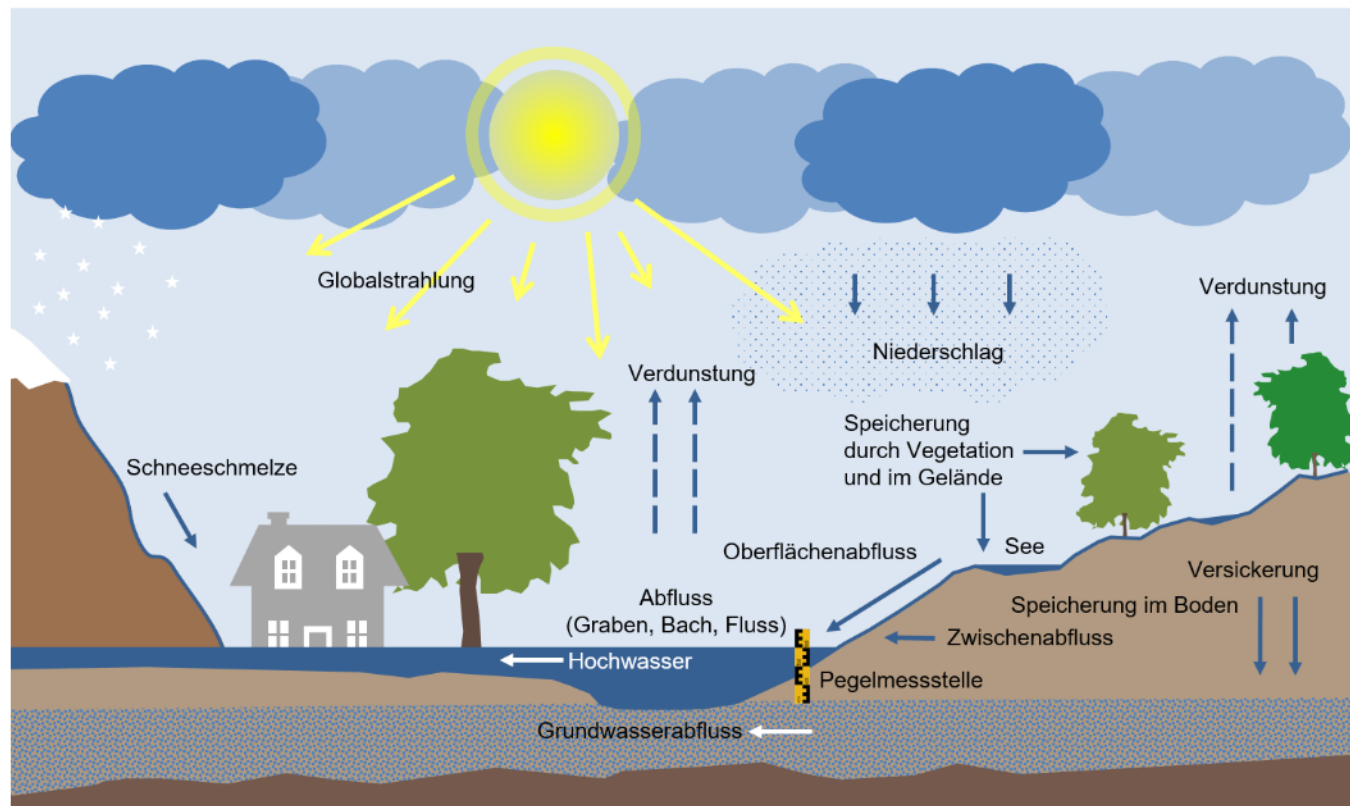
Globalstrahlung

Niederschlag

Verdunstung

Verdunstung

Schneeschmelze

Speicherung durch Vegetation und im Gelände

See

Oberflächenabfluss

Abfluss (Graben, Bach, Fluss)

Versickerung

Speicherung im Boden

Zwischenabfluss

Hochwasser

Pegelmessstelle

Grundwasserabfluss